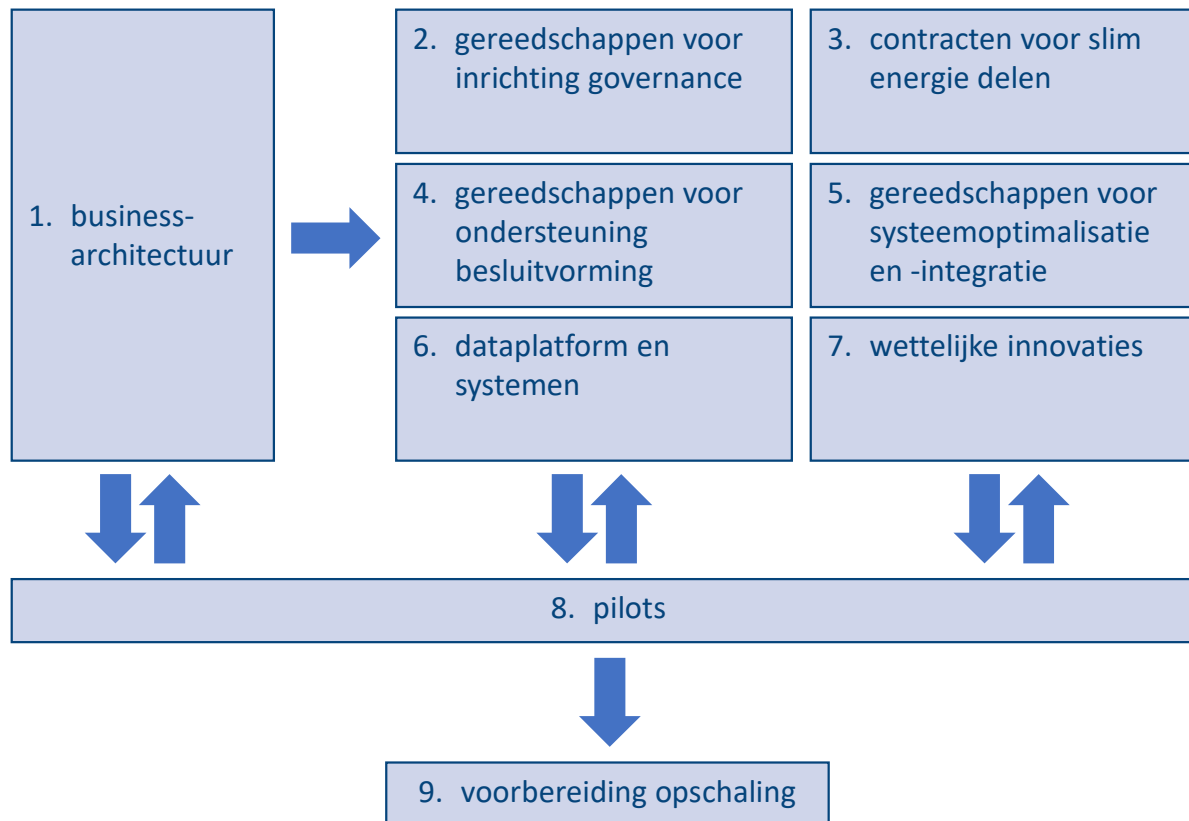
1. business-architectuur

2. gereedschappen voor inrichting governance

3. contracten voor slim energie delen

4. gereedschappen voor ondersteuning besluitvorming

5. gereedschappen voor systeemoptimalisatie en -integratie

6. dataplatform en systemen

7. wettelijke innovaties

8. pilots

9. voorbereiding opschaling